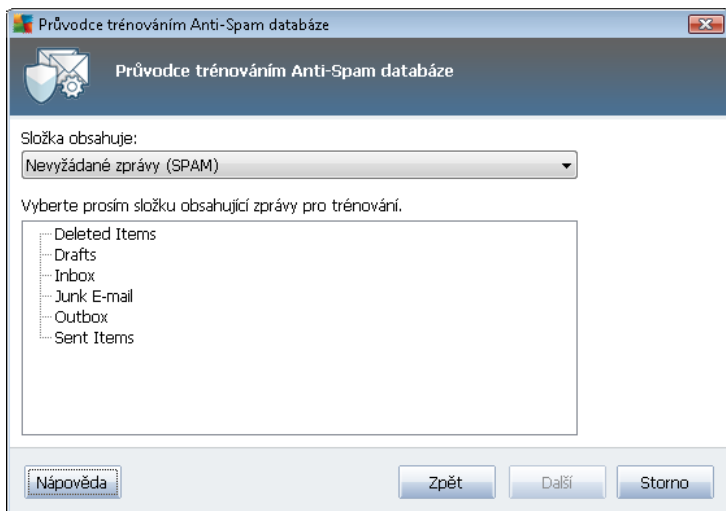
Průvodce trénováním Anti-Spam databáze

Průvodce trénováním Anti-Spam databáze

Složka obsahuje:

Nevyžádané zprávy (SPAM)

Vyberte prosím složku obsahující zprávy pro trénování.

Deleted Items
Drafts
Inbox
Junk E-mail
Outbox
Sent Items

Nápověda

Zpět

Další

Storno